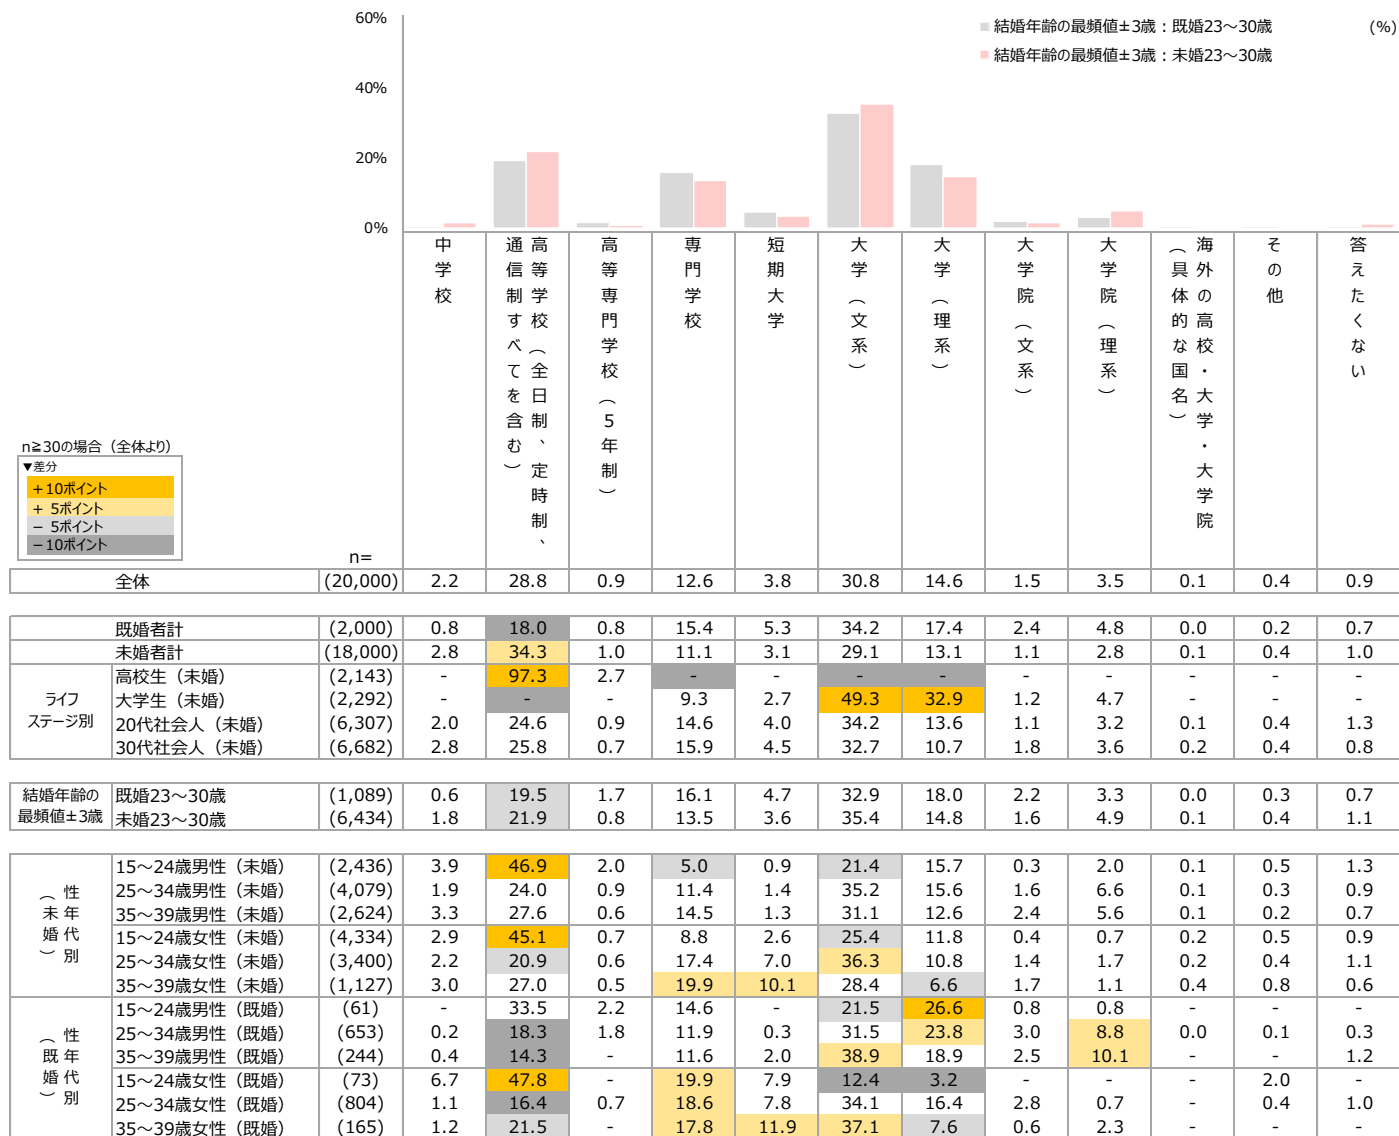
60%
40%
20%
0%

結婚年齢の最頻値±3歳：既婚23〜30歳
結婚年齢の最頻値±3歳：未婚23〜30歳
(%)

n≧30の場合（全体より）
▼差分
＋10ポイント
＋ 5ポイント
－ 5ポイント
－10ポイント

| | | n= | 中学校 | 高等学校（全日制、定時制、通信制すべてを含む） | 高等専門学校（5年制） | 専門学校 | 短期大学 | 大学（文系） | 大学（理系） | 大学院（文系） | 大学院（理系） | 海外の高校・大学・大学院（具体的な国名） | その他 | 答えたくない |
|---|---|---|---|---|---|---|---|---|---|---|---|---|---|---|
| 全体 | | (20,000) | 2.2 | 28.8 | 0.9 | 12.6 | 3.8 | 30.8 | 14.6 | 1.5 | 3.5 | 0.1 | 0.4 | 0.9 |
| | 既婚者計 | (2,000) | 0.8 | 18.0 | 0.8 | 15.4 | 5.3 | 34.2 | 17.4 | 2.4 | 4.8 | 0.0 | 0.2 | 0.7 |
| | 未婚者計 | (18,000) | 2.8 | 34.3 | 1.0 | 11.1 | 3.1 | 29.1 | 13.1 | 1.1 | 2.8 | 0.1 | 0.4 | 1.0 |
| ライフステージ別 | 高校生（未婚） | (2,143) | - | 97.3 | 2.7 | - | - | - | - | - | - | - | - | - |
| | 大学生（未婚） | (2,292) | - | - | - | 9.3 | 2.7 | 49.3 | 32.9 | 1.2 | 4.7 | - | - | - |
| | 20代社会人（未婚） | (6,307) | 2.0 | 24.6 | 0.9 | 14.6 | 4.0 | 34.2 | 13.6 | 1.1 | 3.2 | 0.1 | 0.4 | 1.3 |
| | 30代社会人（未婚） | (6,682) | 2.8 | 25.8 | 0.7 | 15.9 | 4.5 | 32.7 | 10.7 | 1.8 | 3.6 | 0.2 | 0.4 | 0.8 |
| 結婚年齢の最頻値±3歳 | 既婚23〜30歳 | (1,089) | 0.6 | 19.5 | 1.7 | 16.1 | 4.7 | 32.9 | 18.0 | 2.2 | 3.3 | 0.0 | 0.3 | 0.7 |
| | 未婚23〜30歳 | (6,434) | 1.8 | 21.9 | 0.8 | 13.5 | 3.6 | 35.4 | 14.8 | 1.6 | 4.9 | 0.1 | 0.4 | 1.1 |
| 性年代別（未婚） | 15〜24歳男性（未婚） | (2,436) | 3.9 | 46.9 | 2.0 | 5.0 | 0.9 | 21.4 | 15.7 | 0.3 | 2.0 | 0.1 | 0.5 | 1.3 |
| | 25〜34歳男性（未婚） | (4,079) | 1.9 | 24.0 | 0.9 | 11.4 | 1.4 | 35.2 | 15.6 | 1.6 | 6.6 | 0.1 | 0.3 | 0.9 |
| | 35〜39歳男性（未婚） | (2,624) | 3.3 | 27.6 | 0.6 | 14.5 | 1.3 | 31.1 | 12.6 | 2.4 | 5.6 | 0.1 | 0.2 | 0.7 |
| | 15〜24歳女性（未婚） | (4,334) | 2.9 | 45.1 | 0.7 | 8.8 | 2.6 | 25.4 | 11.8 | 0.4 | 0.7 | 0.2 | 0.5 | 0.9 |
| | 25〜34歳女性（未婚） | (3,400) | 2.2 | 20.9 | 0.6 | 17.4 | 7.0 | 36.3 | 10.8 | 1.4 | 1.7 | 0.2 | 0.4 | 1.1 |
| | 35〜39歳女性（未婚） | (1,127) | 3.0 | 27.0 | 0.5 | 19.9 | 10.1 | 28.4 | 6.6 | 1.7 | 1.1 | 0.4 | 0.8 | 0.6 |
| 性年代別（既婚） | 15〜24歳男性（既婚） | (61) | - | 33.5 | 2.2 | 14.6 | - | 21.5 | 26.6 | 0.8 | 0.8 | - | - | - |
| | 25〜34歳男性（既婚） | (653) | 0.2 | 18.3 | 1.8 | 11.9 | 0.3 | 31.5 | 23.8 | 3.0 | 8.8 | 0.0 | 0.1 | 0.3 |
| | 35〜39歳男性（既婚） | (244) | 0.4 | 14.3 | - | 11.6 | 2.0 | 38.9 | 18.9 | 2.5 | 10.1 | - | - | 1.2 |
| | 15〜24歳女性（既婚） | (73) | 6.7 | 47.8 | - | 19.9 | 7.9 | 12.4 | 3.2 | - | - | - | 2.0 | - |
| | 25〜34歳女性（既婚） | (804) | 1.1 | 16.4 | 0.7 | 18.6 | 7.8 | 34.1 | 16.4 | 2.8 | 0.7 | - | 0.4 | 1.0 |
| | 35〜39歳女性（既婚） | (165) | 1.2 | 21.5 | - | 17.8 | 11.9 | 37.1 | 7.6 | 0.6 | 2.3 | - | - | - |